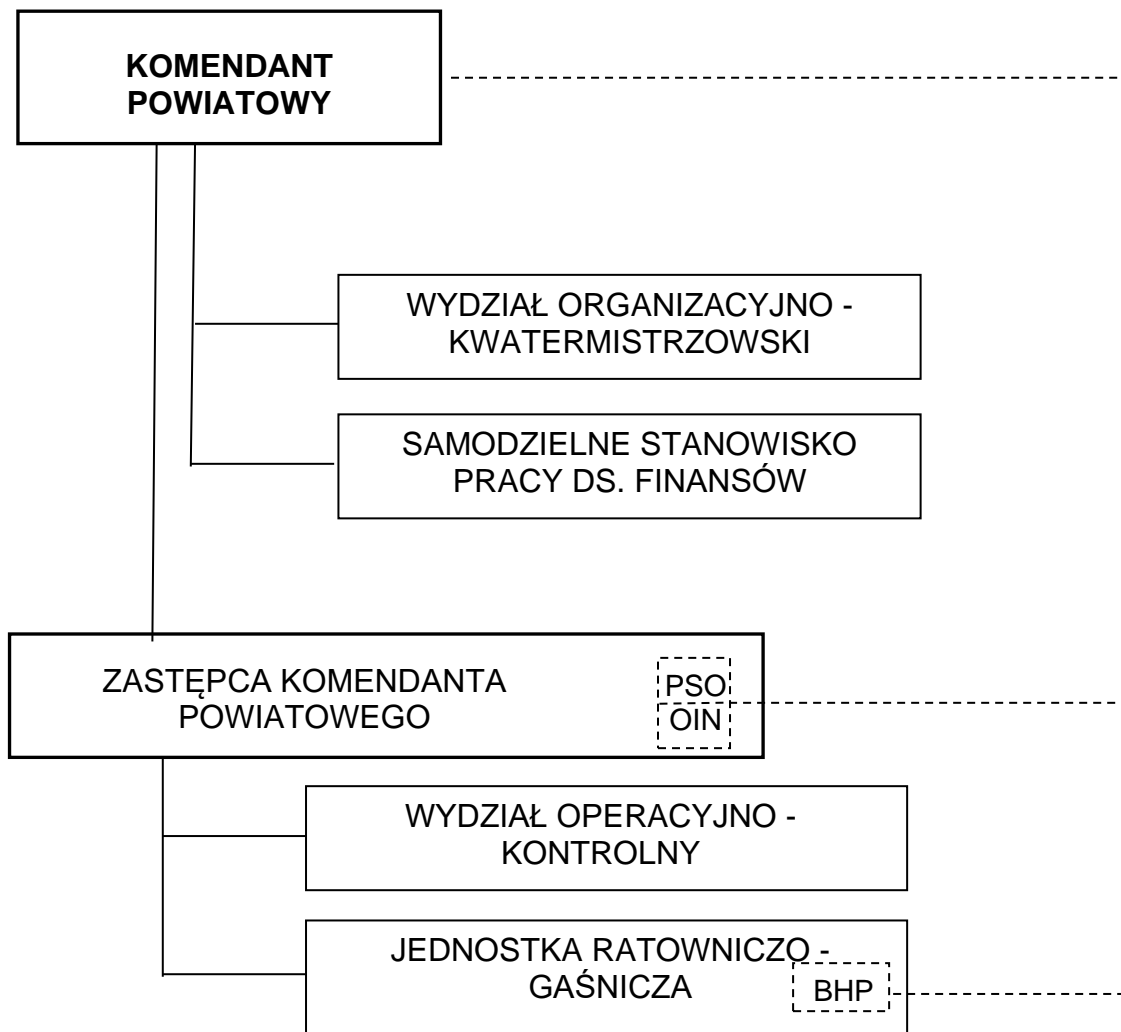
KOMENDANT POWIATOWY

WYDZIAŁ ORGANIZACYJNO - KWATERMISTRZOWSKI

SAMODZIELNE STANOWISKO PRACY DS. FINANSÓW

ZASTĘPCA KOMENDANTA POWIATOWEGO

PSO
OIN

WYDZIAŁ OPERACYJNO - KONTROLNY

JEDNOSTKA RATOWNICZO - GAŚNICZA

BHP